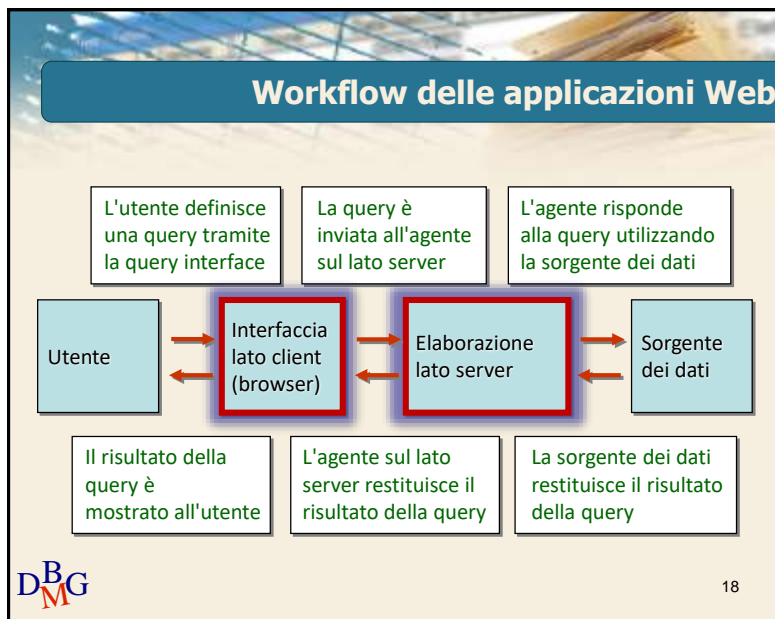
Workflow delle applicazioni Web

L'utente definisce una query tramite la query interface

La query è inviata all'agente sul lato server

L'agente risponde alla query utilizzando la sorgente dei dati

Utente

Interfaccia lato client (browser)

Elaborazione lato server

Sorgente dei dati

Il risultato della query è mostrato all'utente

L'agente sul lato server restituisce il risultato della query

La sorgente dei dati restituisce il risultato della query

$D_M^BG$

18